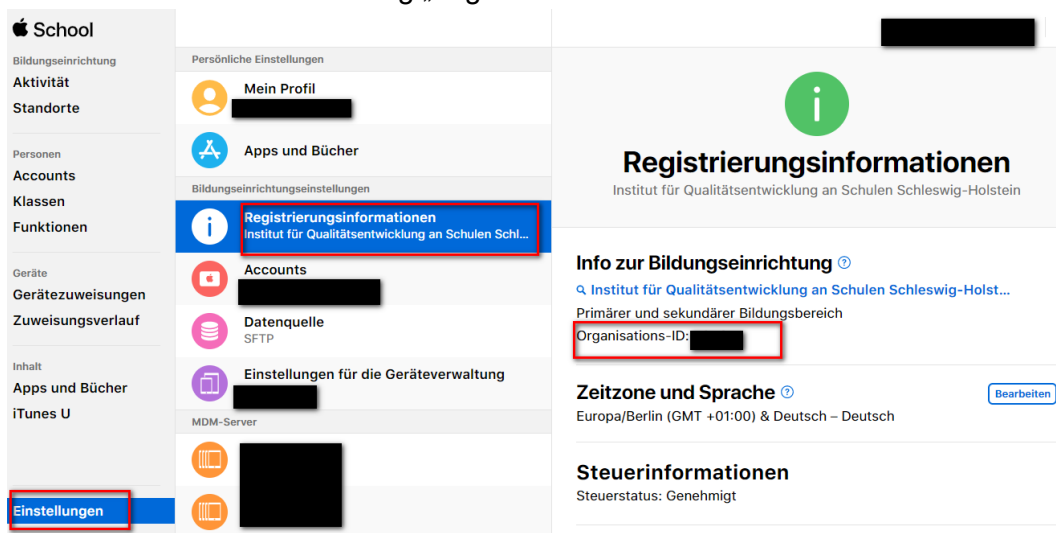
School

Bildungseinrichtung
Aktivität
Standorte

Personen
Accounts
Klassen
Funktionen

Geräte
Gerätezuweisungen
Zuweisungsverlauf

Inhalt
Apps und Bücher
iTunes U

Einstellungen

Persönliche Einstellungen
Mein Profil

Apps und Bücher

Bildungseinrichtungseinstellungen
Registrierungsinformationen
Institut für Qualitätsentwicklung an Schulen Schl...

Accounts

Datenquelle
SFTP

Einstellungen für die Geräteverwaltung

MDM-Server

Registrierungsinformationen
Institut für Qualitätsentwicklung an Schulen Schleswig-Holstein

Info zur Bildungseinrichtung
Institut für Qualitätsentwicklung an Schulen Schleswig-Holst...
Primärer und sekundärer Bildungsbereich
Organisations-ID:

Zeitzone und Sprache
Bearbeiten
Europa/Berlin (GMT +01:00) & Deutsch – Deutsch

Steuerinformationen
Steuerstatus: Genehmigt